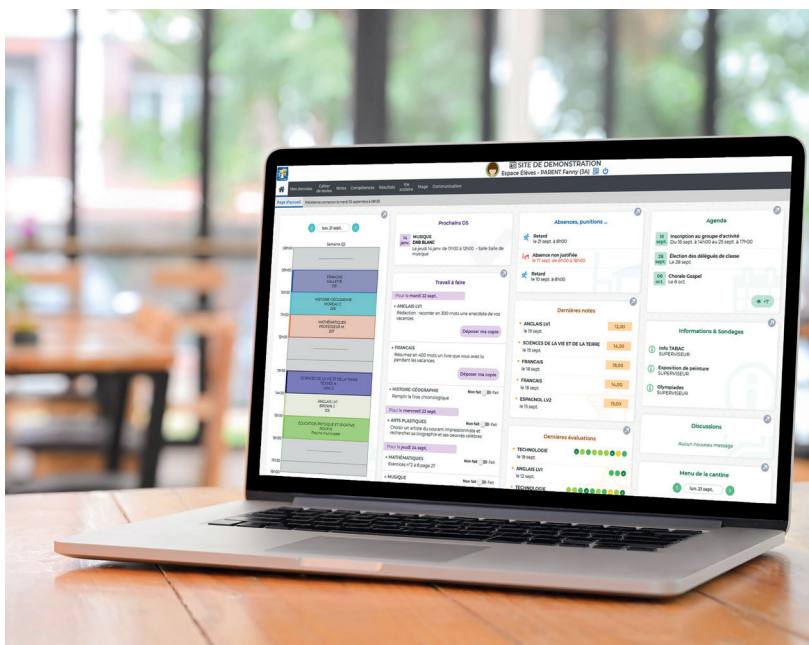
SITE DE DEMONSTRATION
Espace Élèves - PARENT Fanny (3A)

Mes données Cahier de textes Notes Compétences Résultats Vie scolaire Stage Communication

Page d'accueil

lun. 21 sept.

Semaine 02

FRANÇAIS
GUILLET M.
105

HISTOIRE-GEOGRAPHIE
MOREAU C.
226

MATHEMATIQUES
PROFESSEUR M.
207

SCIENCES DE LA VIE ET DE LA TERRE
SCIENCE A.

ANGLAIS LV1
BROWN J.
123

EDUCATION PHYSIQUE ET SPORTIVE
ROUX N.
Tous les Gymnases

Prochains DS

MUSIQUE
DNB BLANC
Le jeudi 14 janv de 10h00 à 12h00 - Salle Salle de musique

Travail à faire

Pour le mardi 22 sept.

ANGLAIS LV1
Rédaction : raconter en 300 mots une anecdote de vos vacances.

Déposer ma copie

FRANCAIS
Résumez en 400 mots un livre que vous avez lu pendant les vacances.

Déposer ma copie

HISTOIRE-GÉOGRAPHIE Non fait Fait
Remplir la frise chronologique

Pour le mercredi 23 sept.

ARTS PLASTIQUES Non fait Fait
Choisir un artiste du courant impressionniste et rechercher sa biographie et ses oeuvres célèbres

Pour le jeudi 24 sept.

MATHÉMATIQUES Non fait Fait
Exercices n°2 à 6 page 27

MUSIQUE Non fait Fait

Absences, punitions ...

Retard
le 21 sept. à 8h00

Absence non justifiée
le 17 sept. de 8h00 à 18h00

Retard
le 14 sept. à 8h00

Dernières notes

ANGLAIS LV1
le 19 sept. 12,00

SCIENCES DE LA VIE ET DE LA TERRE
le 18 sept. 14,50

FRANCAIS
le 18 sept. 15,00

FRANCAIS
le 18 sept. 14,00

ESPAGNOL LV2
le 15 sept. 13,00

Dernières évaluations

TECHNOLOGIE
le 18 sept.

ANGLAIS LV1
le 12 sept.

TECHNOLOGIE

Agenda

16 sept. Inscription au groupe d'activité
Du 16 sept. à 14h00 au 25 sept. à 17h00

28 sept. Élection des délégués de classe
Le 28 sept.

06 oct. Chorale Gospel
Le 6 oct.

Informations & Sondages

Info TABAC
SUPERVISEUR

Exposition de peinture
SUPERVISEUR

Olympiades
SUPERVISEUR

Discussions

Aucun nouveau message

Menu de la cantine

lun. 21 sept.